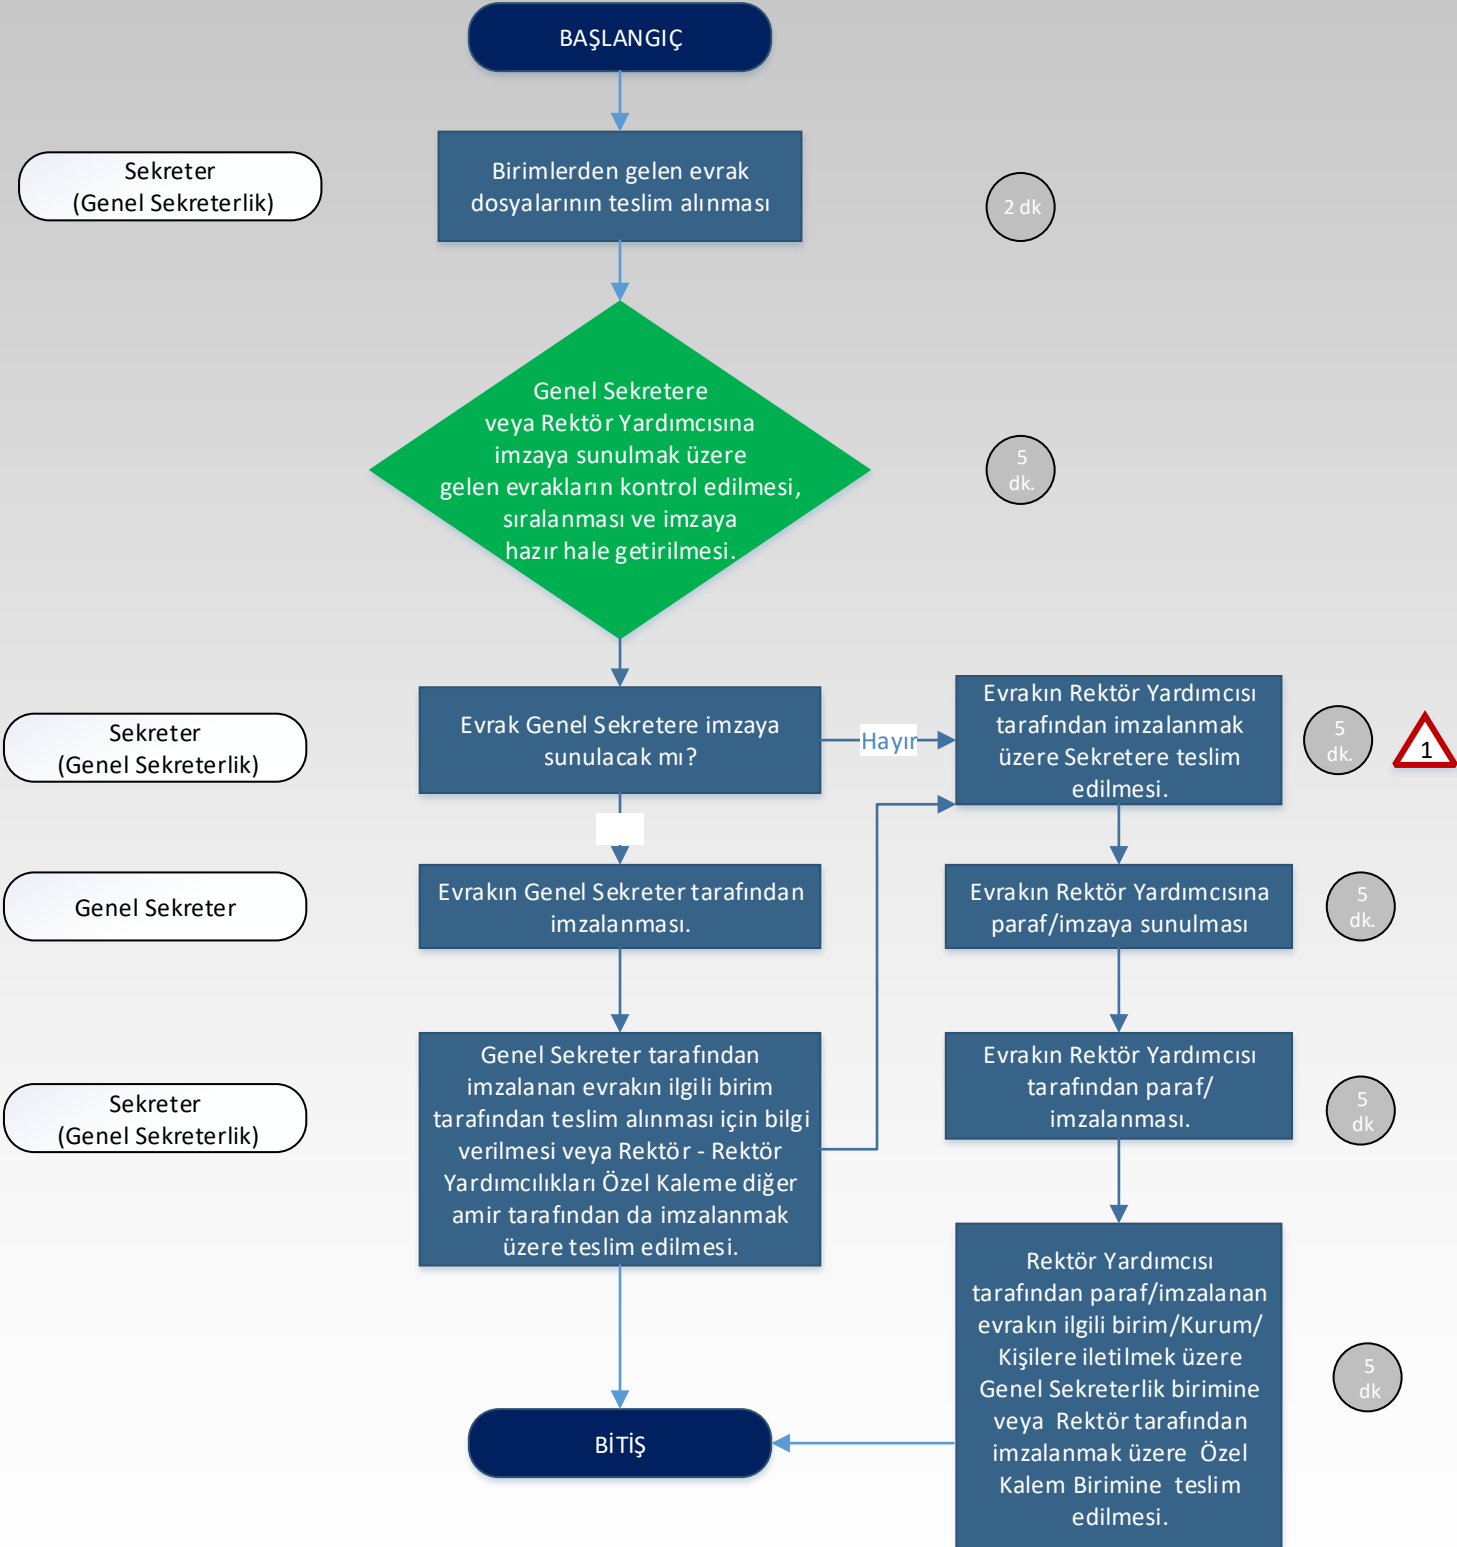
BAŞLANGIÇ

Sekreter (Genel Sekreterlik)

Birimlerden gelen evrak dosyalarının teslim alınması

2 dk

Genel Sekretere veya Rektör Yardımcısına imzaya sunulmak üzere gelen evrakların kontrol edilmesi, sıralanması ve imzaya hazır hale getirilmesi.

5 dk.

Sekreter (Genel Sekreterlik)

Evrak Genel Sekretere imzaya sunulacak mı?

Hayır

Evrakın Rektör Yardımcısı tarafından imzalanmak üzere Sekretere teslim edilmesi.

5 dk.

1

Genel Sekreter

Evrakın Genel Sekreter tarafından imzalanması.

Evrakın Rektör Yardımcısına paraf/imzaya sunulması

5 dk.

Sekreter (Genel Sekreterlik)

Genel Sekreter tarafından imzalanan evrakın ilgili birim tarafından teslim alınması için bilgi verilmesi veya Rektör - Rektör Yardımcılıkları Özel Kaleme diğer amir tarafından da imzalanmak üzere teslim edilmesi.

Evrakın Rektör Yardımcısı tarafından paraf/ imzalanması.

5 dk

Rektör Yardımcısı tarafından paraf/imzalanan evrakın ilgili birim/Kurum/ Kişilere iletilmek üzere Genel Sekreterlik birimine veya Rektör tarafından imzalanmak üzere Özel Kalem Birimine teslim edilmesi.

5 dk

BİTİŞ